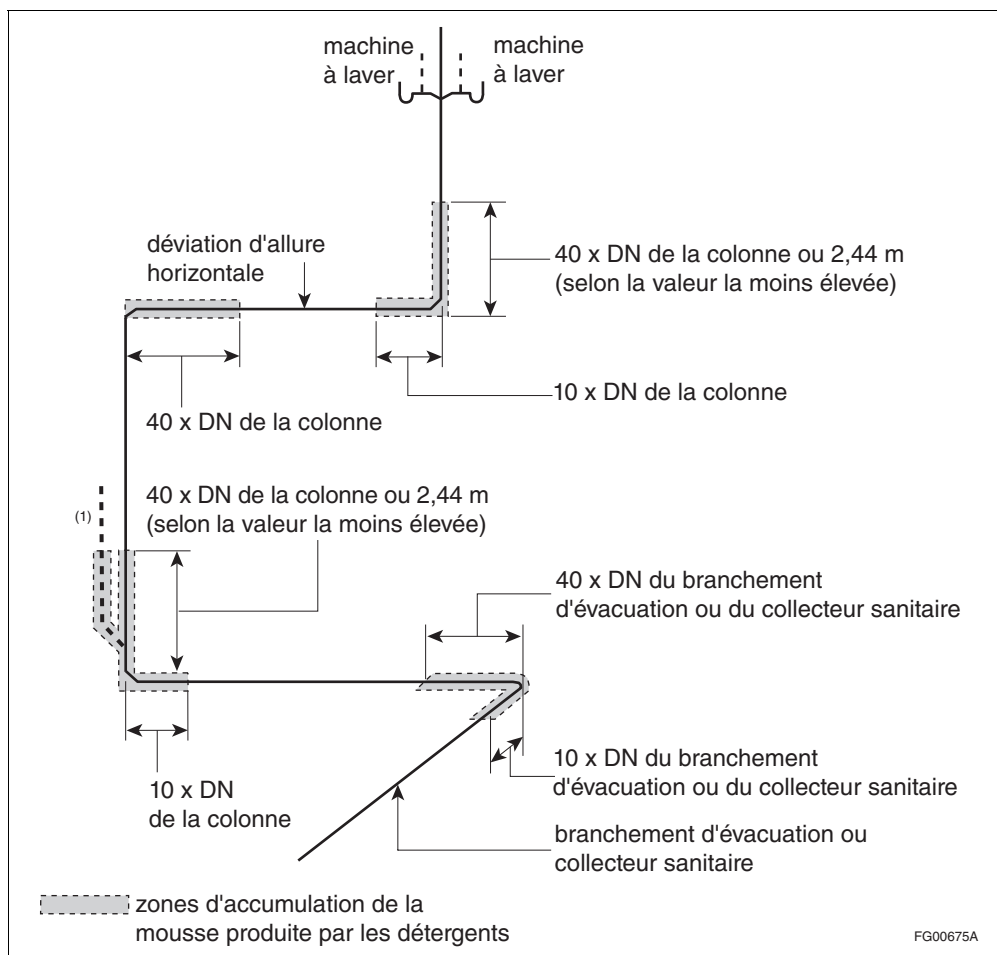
machine à laver

machine à laver

déviation d'allure horizontale

40 x DN de la colonne ou 2,44 m (selon la valeur la moins élevée)

10 x DN de la colonne

40 x DN de la colonne

(1)

40 x DN de la colonne ou 2,44 m (selon la valeur la moins élevée)

40 x DN du branchement d'évacuation ou du collecteur sanitaire

10 x DN du branchement d'évacuation ou du collecteur sanitaire

10 x DN de la colonne

branchement d'évacuation ou collecteur sanitaire

zones d'accumulation de la mousse produite par les détergents

FG00675A